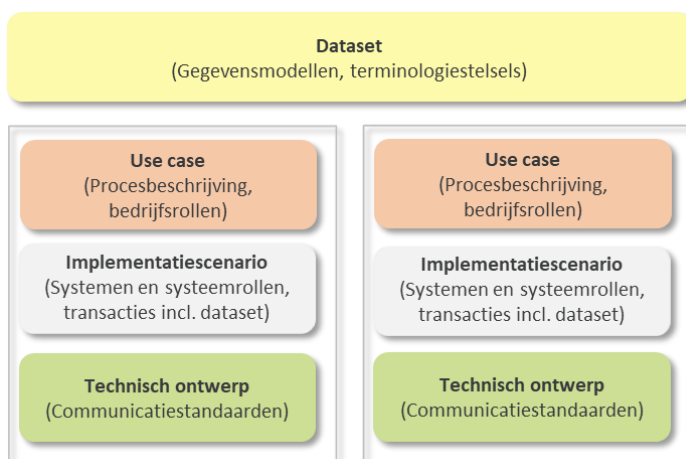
Dataset
(Gegevensmodellen, terminologiestelsels)

Use case
(Procesbeschrijving, bedrijfsrollen)

Implementatiescenario
(Systemen en systeemrollen, transacties incl. dataset)

Technisch ontwerp
(Communicatiestandaarden)

Use case
(Procesbeschrijving, bedrijfsrollen)

Implementatiescenario
(Systemen en systeemrollen, transacties incl. dataset)

Technisch ontwerp
(Communicatiestandaarden)